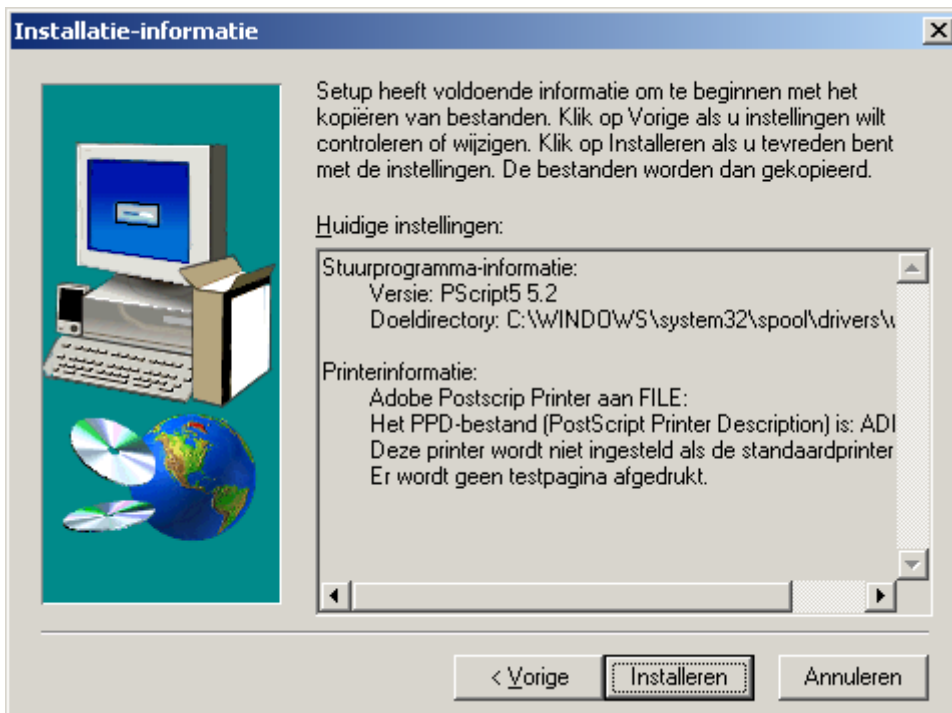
Installatie-informatie

Setup heeft voldoende informatie om te beginnen met het kopiëren van bestanden. Klik op Vorige als u instellingen wilt controleren of wijzigen. Klik op Installeren als u tevreden bent met de instellingen. De bestanden worden dan gekopieerd.

Huidige instellingen:

Stuurprogramma-informatie:
Versie: PScript5 5.2
Doeldirectory: C:\WINDOWS\system32\spool\drivers\w

Printerinformatie:
Adobe Postscrip Printer aan FILE:
Het PPD-bestand (PostScript Printer Description) is: ADI
Deze printer wordt niet ingesteld als de standaardprinter
Er wordt geen testpagina afgedrukt.

< Vorige | Installeren | Annuleren